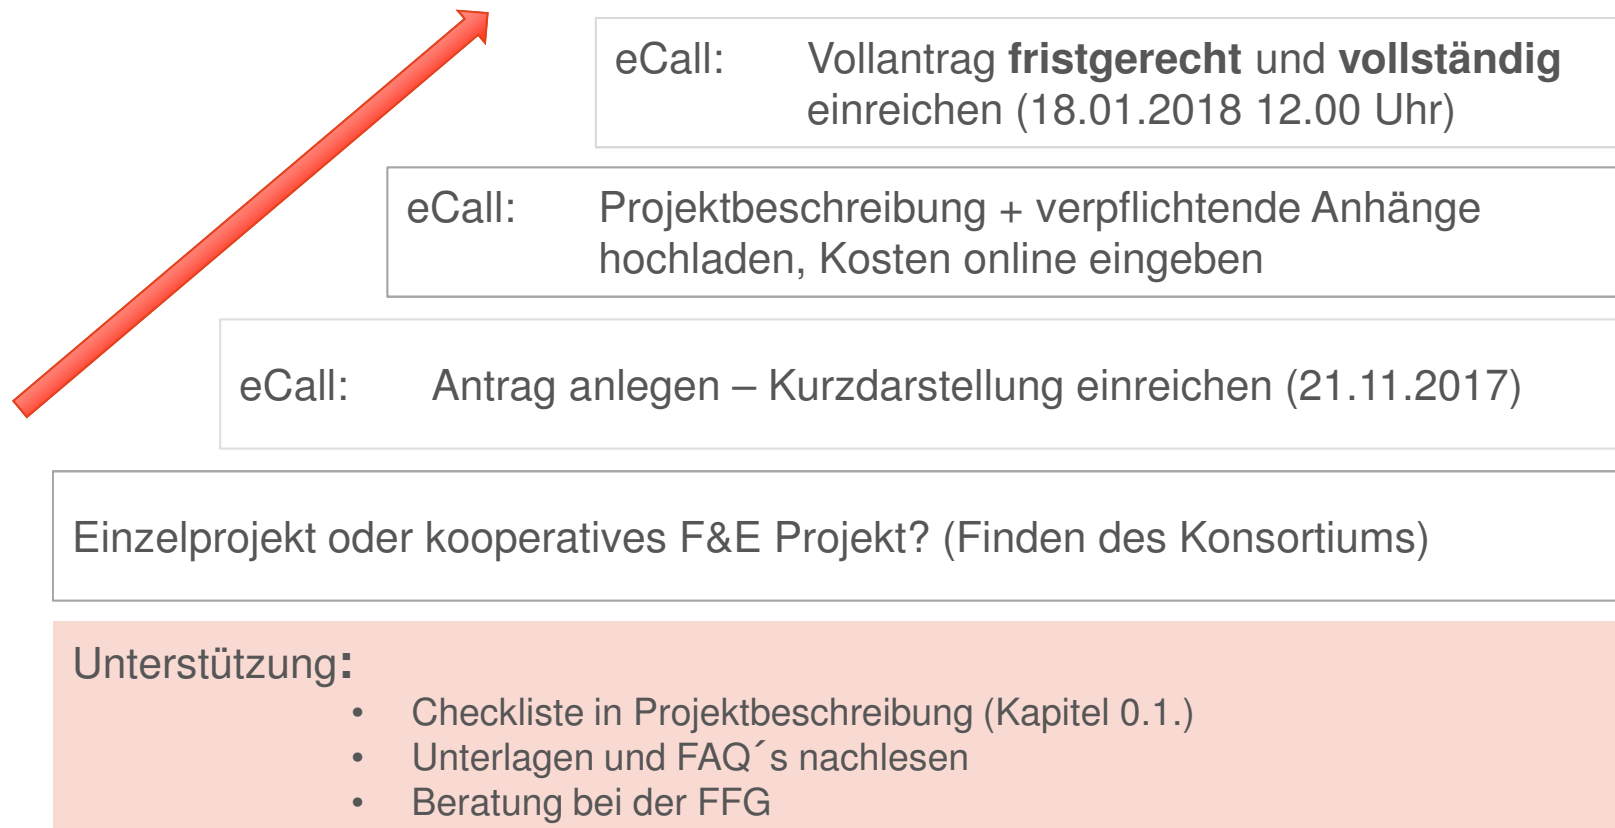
eCall: Vollantrag **fristgerecht** und **vollständig** einreichen (18.01.2018 12.00 Uhr)

eCall: Projektbeschreibung + verpflichtende Anhänge hochladen, Kosten online eingeben

eCall: Antrag anlegen – Kurzdarstellung einreichen (21.11.2017)

Einzelprojekt oder kooperatives F&E Projekt? (Finden des Konsortiums)

Unterstützung:
• Checkliste in Projektbeschreibung (Kapitel 0.1.)
• Unterlagen und FAQ´s nachlesen
• Beratung bei der FFG